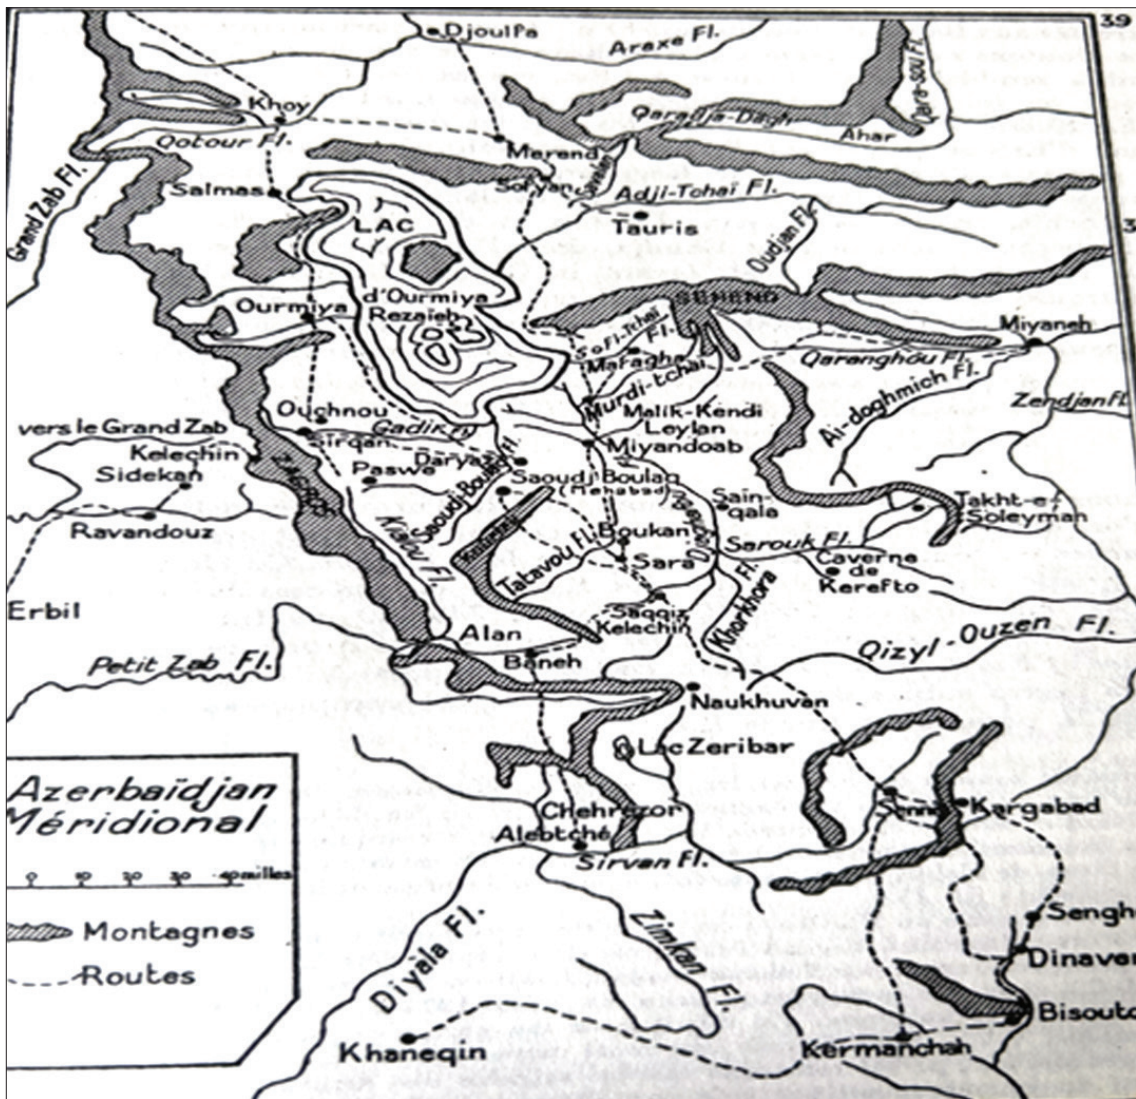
39

Djoulfa
Araxe Fl.
Qara-sou Fl.
Khoy
Qaradja-Dagh
Ahar
Qotour Fl.
Marend
Grand Zab Fl.
Salmas
Sofyan
Adji-Tchaï Fl.
Tauris
LAC
Oudjan Fl.
d'Ourmiya
Ourmiya
Rezaieh
SEHEND
Miyaneh
Sofi-Tchai Fl.
Maragha
Qaranghou Fl.
Murdi-tchai
Aï-doghmich Fl.
Oughnou
Malik-Kendi
Zendjan Fl.
vers le Grand Zab
Gadir Fl.
Leylan
Sirqan
Miyandoab
Kelechin
Daryaz
Sidekan
Paswe
Saoudj Boulaq
(Mahabad)
Saoudj Boulaq Fl.
Saïn-qala
Takht-e-Soleyman
Ravandouz
Kialou Fl.
Boukan
Tatavou Fl.
Djaghatou Fl.
Sarouk Fl.
Sara
Caverne de Kerefto
Erbil
Saqqiz
Kelechin
Khorkhora Fl.
Alan
Qizyl-Ouzen Fl.
Petit Zab Fl.
Baneh
Naukhuvan
Lac Zeribar
Azerbaïdjan Méridional
Chehrezor
Senna
Kargabad
Alebtché
Sirvan Fl.
0 10 20 30 40 milles
Zimkan Fl.
Montagnes
Sengh
Routes
Diyala Fl.
Dinaver
Bisouto
Khaneqin
Kermanchah